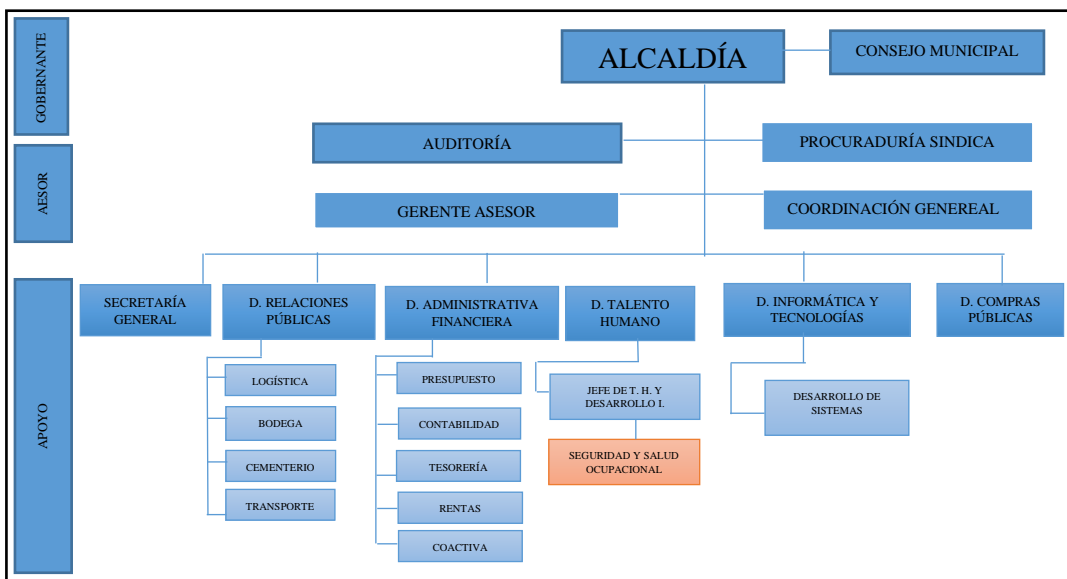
GOBERNANTE

ALCALDÍA

CONSEJO MUNICIPAL

AESOR

AUDITORÍA

PROCURADURÍA SINDICA

GERENTE ASESOR

COORDINACIÓN GENEREAL

APOYO

SECRETARÍA GENERAL

D. RELACIONES PÚBLICAS

LOGÍSTICA

BODEGA

CEMENTERIO

TRANSPORTE

D. ADMINISTRATIVA FINANCIERA

PRESUPUESTO

CONTABILIDAD

TESORERÍA

RENTAS

COACTIVA

D. TALENTO HUMANO

JEFE DE T. H. Y DESARROLLO I.

SEGURIDAD Y SALUD OCUPACIONAL

D. INFORMÁTICA Y TECNOLOGÍAS

DESARROLLO DE SISTEMAS

D. COMPRAS PÚBLICAS